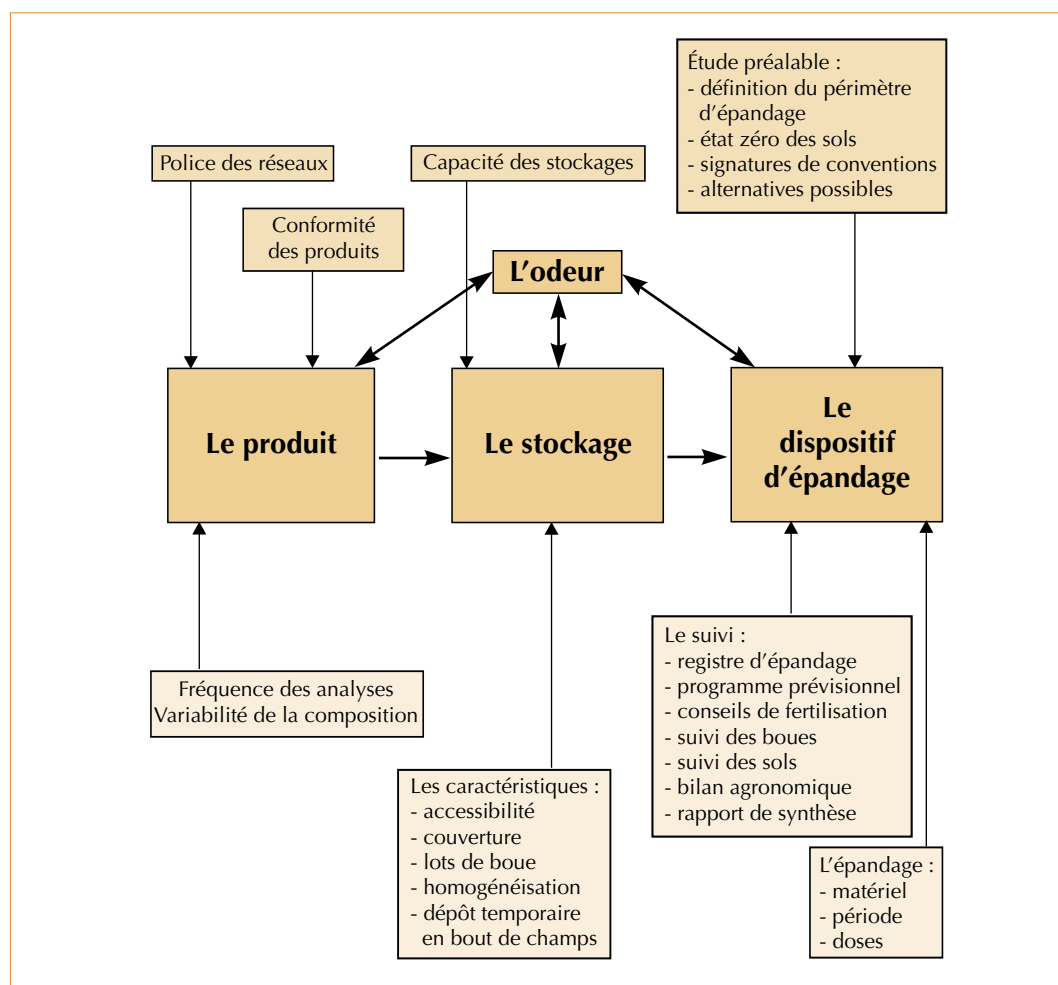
Étude préalable :
- définition du périmètre d'épandage
- état zéro des sols
- signatures de conventions
- alternatives possibles

Police des réseaux

Capacité des stockages

Conformité des produits

L'odeur

Le produit

Le stockage

Le dispositif d'épandage

Fréquence des analyses
Variabilité de la composition

Le suivi :
- registre d'épandage
- programme prévisionnel
- conseils de fertilisation
- suivi des boues
- suivi des sols
- bilan agronomique
- rapport de synthèse

Les caractéristiques :
- accessibilité
- couverture
- lots de boue
- homogénéisation
- dépôt temporaire en bout de champs

L'épandage :
- matériel
- période
- doses